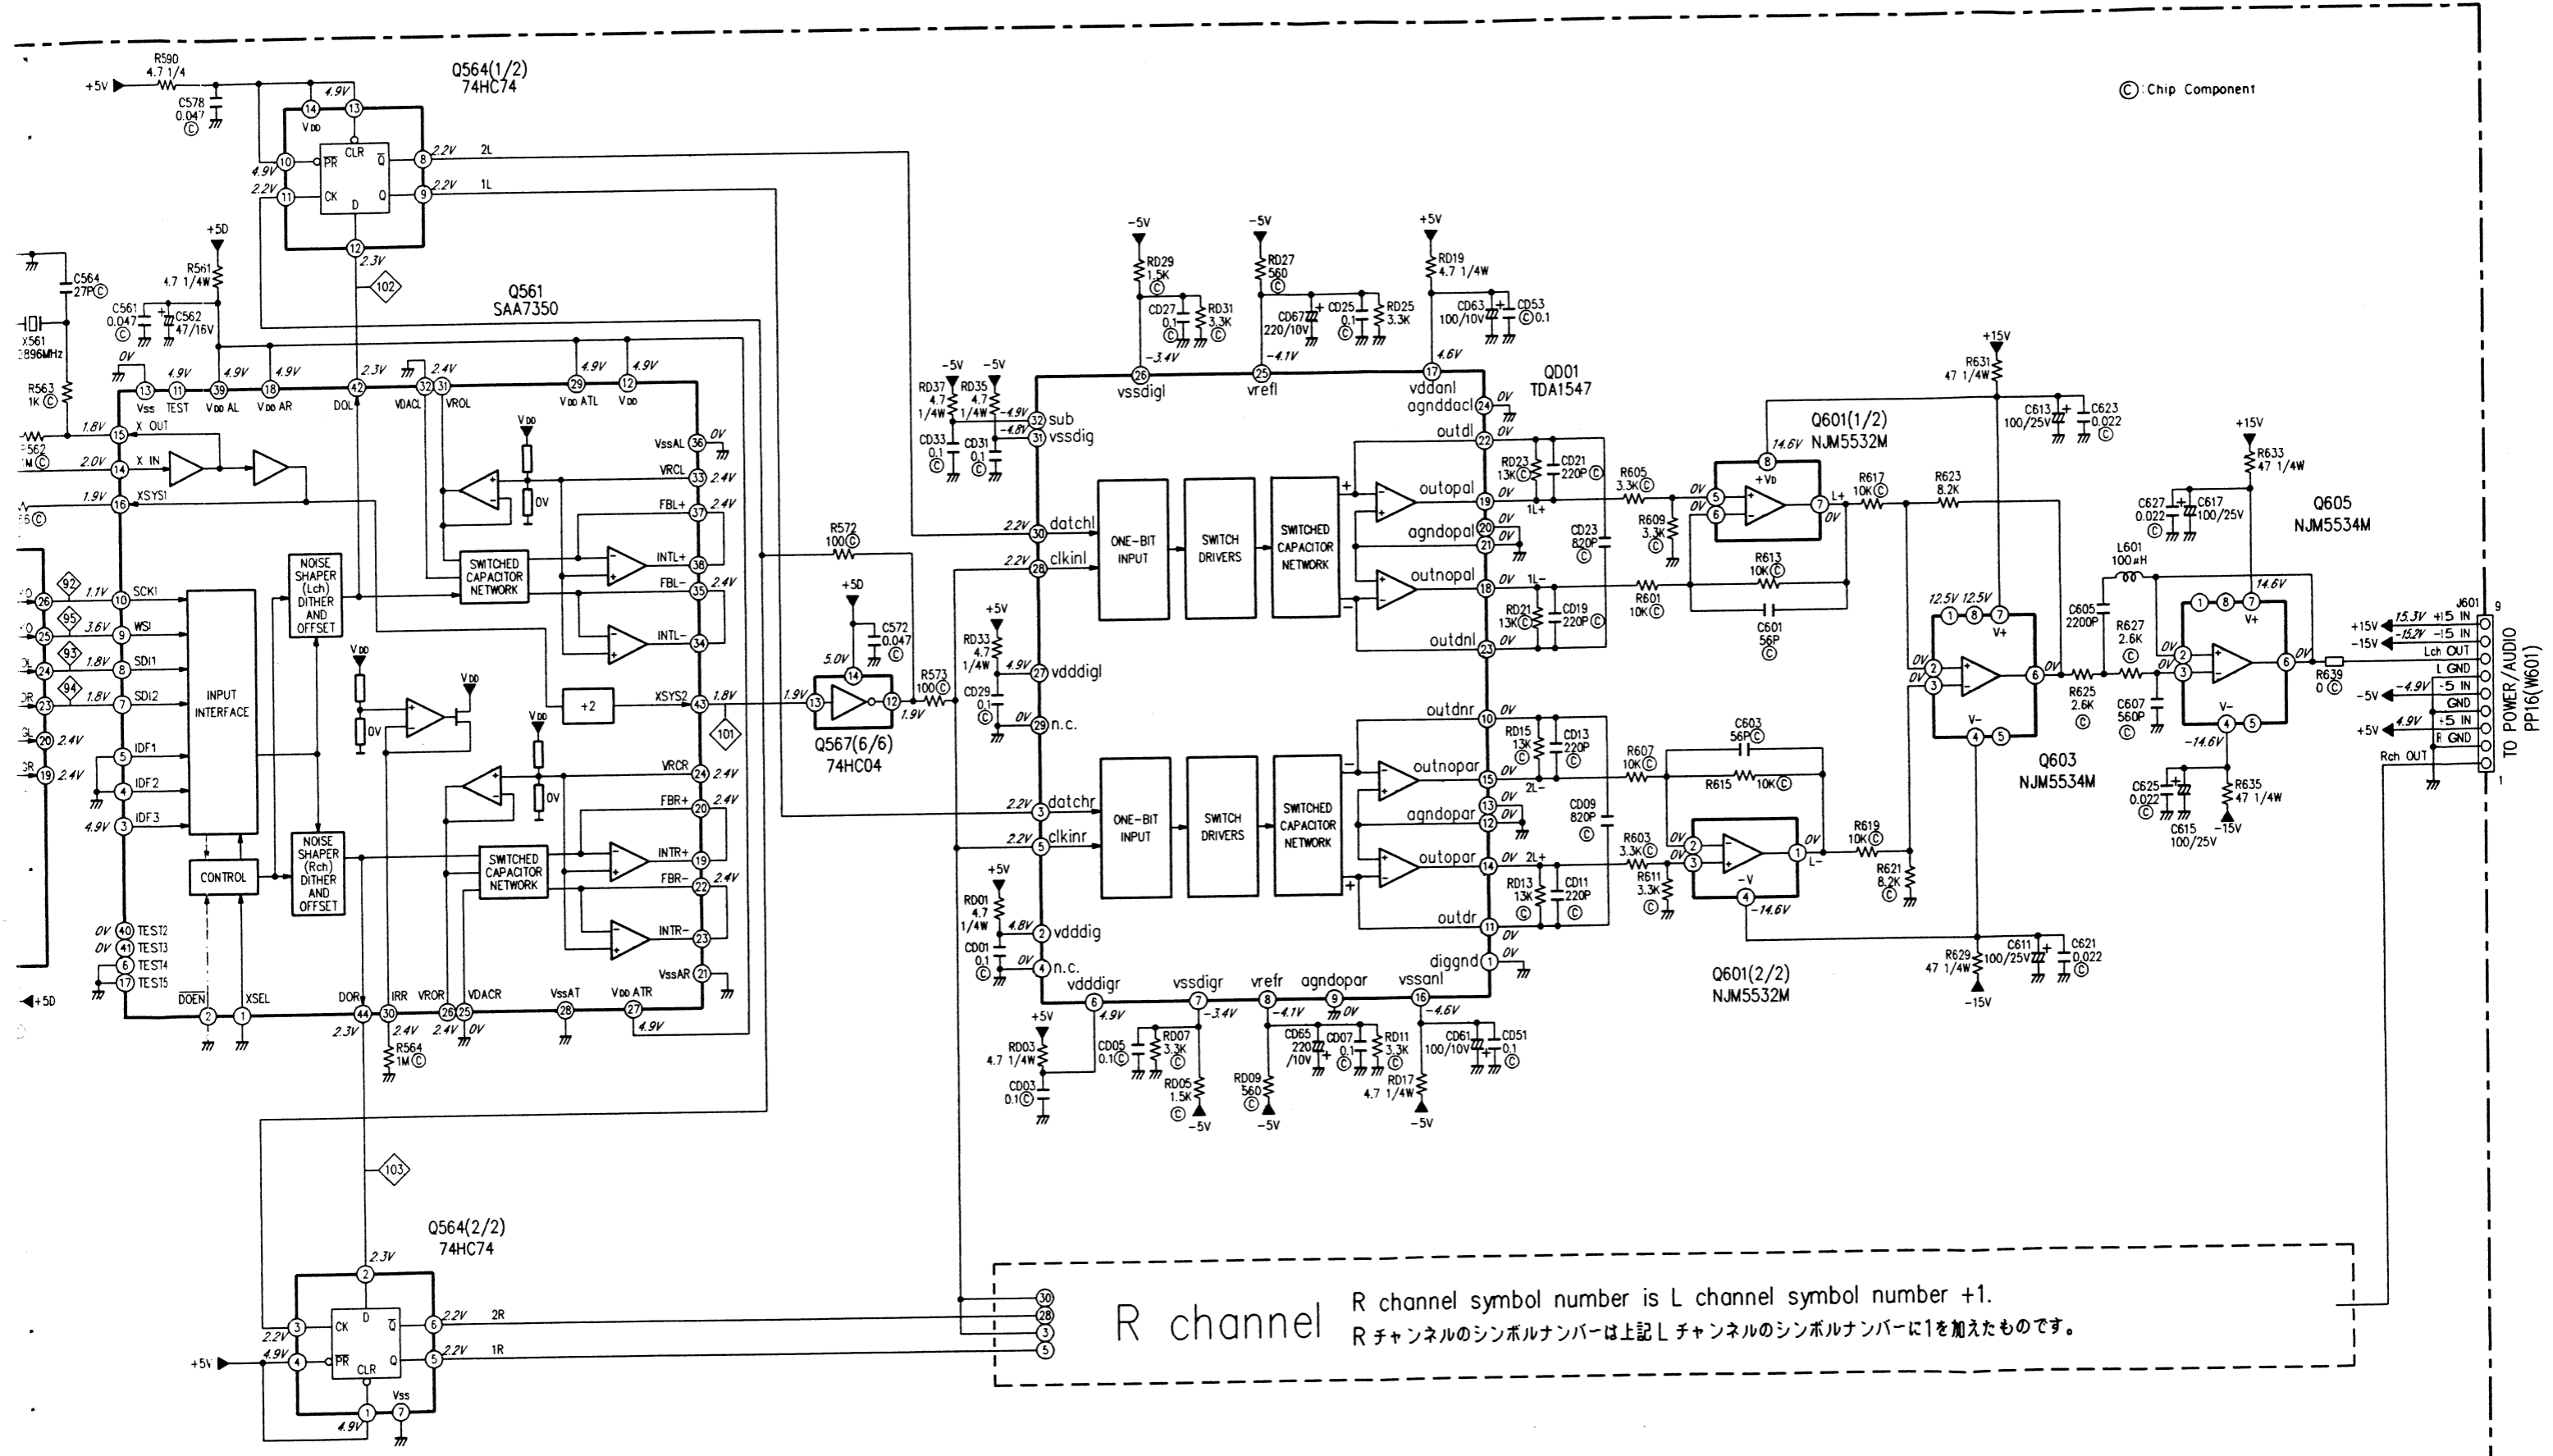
Ⓒ:Chip Component

R590 4.7 1/4
+5V
C578 0.047 Ⓒ
Q564(1/2) 74HC74
4.9V
14 13
VDD CLR Q̄
PR CK D Q
10 11 8 9 12
4.9V 2.2V 2.2V 2L 2.2V 1L 2.3V
102

+5D R561 4.7 1/4W
C564 27PⒸ
C561 0.047 Ⓒ C562 47/16V
X561 896MHz
R563 1KⒸ
Q561 SAA7350

Vss TEST VDD AL VDD AR DOL VDACL VROL VDD ATL VDD
13 11 39 18 42 32 31 29 12
0V 4.9V 4.9V 4.9V 2.3V 2.4V 4.9V 4.9V
X OUT 15 1.8V
X IN 14 2.0V
XSYS1 16 1.9V
SCK1 10 1.1V
WSI 9 3.6V
SDI1 8 1.8V
SDI2 7 1.8V
IDF1 5
IDF2 4
IDF3 3 4.9V
92 95 93 94
26 25 24 23 20 19
2.4V 2.4V
INPUT INTERFACE
CONTROL
NOISE SHAPER (Lch) DITHER AND OFFSET
NOISE SHAPER (Rch) DITHER AND OFFSET
SWITCHED CAPACITOR NETWORK
SWITCHED CAPACITOR NETWORK
+2
VDD 0V
VssAL 36 0V
VRCL 33 2.4V
FBL+ 37 2.4V
INTL+ 38
FBL- 35 2.4V
INTL- 34
XSYS2 43 1.8V
101
VRCR 24 2.4V
FBR+ 20 2.4V
INTR+ 19
FBR- 22 2.4V
INTR- 23
VssAR 21
TEST2 40 0V
TEST3 41 0V
TEST4 6
TEST5 17
DOEN 2 XSEL 1
DOR IRR VROR VDACR VssAT VDD ATR
44 30 26 25 28 27
2.3V 2.4V 2.4V 0V 4.9V
R564 1MⒸ
+5D
103

R572 100Ⓒ
+5D C572 0.047 Ⓒ
5.0V 14
13 12 1.9V 1.9V
R573 100Ⓒ
Q567(6/6) 74HC04

Q564(2/2) 74HC74
2.3V 2
CK D Q̄
PR CLR Q
3 4 6 5
2.2V 4.9V 2.2V 2R 2.2V 1R
+5V
Vss 1 7 4.9V

-5V RD29 1.5K Ⓒ
CD27 0.1 Ⓒ RD31 3.3K Ⓒ
-5V RD27 560 Ⓒ
CD67 220/10V CD25 0.1 Ⓒ RD25 3.3K
+5V RD19 4.7 1/4W
CD63 100/10V CD53 Ⓒ0.1
-5V -5V RD37 4.7 1/4W RD35 4.7 1/4W
CD33 0.1 Ⓒ CD31 0.1 Ⓒ
-3.4V -4.1V 4.6V
26 vssdigl 25 vrefl 17 vddanl
24 agnddacl
QD01 TDA1547
32 sub -4.9V
31 vssdig -4.8V
30 datchl 2.2V
28 clkinl 2.2V
ONE-BIT INPUT
SWITCH DRIVERS
SWITCHED CAPACITOR NETWORK
outdl 22
outopal 19 0V
agndopal 20 0V
21
outnopal 18 0V
outdnl 23 0V
+5V RD33 4.7 1/4W
27 vdddigl 4.9V
CD29 0.1 Ⓒ
29 n.c. 0V
outdnr 10 0V
outnopar 15 0V
agndopar 13 0V 12 0V
outopar 14 0V
outdr 11 0V
diggnd 1 0V
3 datchr 2.2V
5 clkinr 2.2V
ONE-BIT INPUT
SWITCH DRIVERS
SWITCHED CAPACITOR NETWORK
+5V RD01 4.7 1/4W
CD01 0.1 Ⓒ
2 vdddig 4.8V
4 n.c. 0V
vdddigr vssdigr vrefr agndopar vssanl
6 7 8 9 16
4.9V -3.4V -4.1V 0V -4.6V
+5V RD03 4.7 1/4W
CD03 0.1Ⓒ
CD05 0.1Ⓒ RD07 3.3K Ⓒ
RD05 1.5K Ⓒ -5V
RD09 560 Ⓒ -5V
CD65 220 /10V CD07 0.1 Ⓒ RD11 3.3K Ⓒ
RD17 4.7 1/4W -5V
CD61 100/10V CD51 0.1 Ⓒ

RD23 13KⒸ CD21 220PⒸ
1L+
CD23 820P Ⓒ
1L-
RD21 13KⒸ CD19 220PⒸ
RD15 13K Ⓒ CD13 220P Ⓒ
2L-
CD09 820P Ⓒ
2L+
RD13 13K Ⓒ CD11 220P Ⓒ

R605 3.3KⒸ
R609 3.3K Ⓒ
0V 0V
Q601(1/2) NJM5532M
14.6V 8 +VD
5 6 7 L+ 0V
R613 10KⒸ
R601 10KⒸ
C601 56P Ⓒ
R617 10KⒸ
R623 8.2K
+15V R631 47 1/4W
C613 100/25V C623 0.022 Ⓒ
C603 56PⒸ
R607 10KⒸ
R615 10KⒸ
R603 3.3KⒸ
R611 3.3K Ⓒ
0V 0V
2 3 1 L- 0V
4 -V -14.6V
Q601(2/2) NJM5532M
R619 10KⒸ
R621 8.2K Ⓒ
R629 47 1/4W C611 100/25V C621 0.022 Ⓒ
-15V

12.5V 12.5V
1 8 7 V+
0V 2 0V 3 6 0V
V- 4 5
Q603 NJM5534M
R625 2.6K Ⓒ
C605 2200P
R627 2.6K Ⓒ
C607 560P Ⓒ
L601 100μH
+15V R633 47 1/4W
C627 0.022 Ⓒ C617 100/25V
Q605 NJM5534M
14.6V
1 8 7 V+
0V 2 0V 3 6 0V
V- 4 5 -14.6V
C625 0.022 Ⓒ C615 100/25V
R635 47 1/4W -15V
R639 0 Ⓒ

J601
+15V 15.3V +15 IN
-15V -15.2V -15 IN
Lch OUT
L GND
-5V -4.9V -5 IN
GND
+5V 4.9V +5 IN
R GND
Rch OUT
9 1
TO POWER/AUDIO PP16(W601)

30 28 3 5
R channel
R channel symbol number is L channel symbol number +1.
R チャンネルのシンボルナンバーは上記 L チャンネルのシンボルナンバーに1を加えたものです。